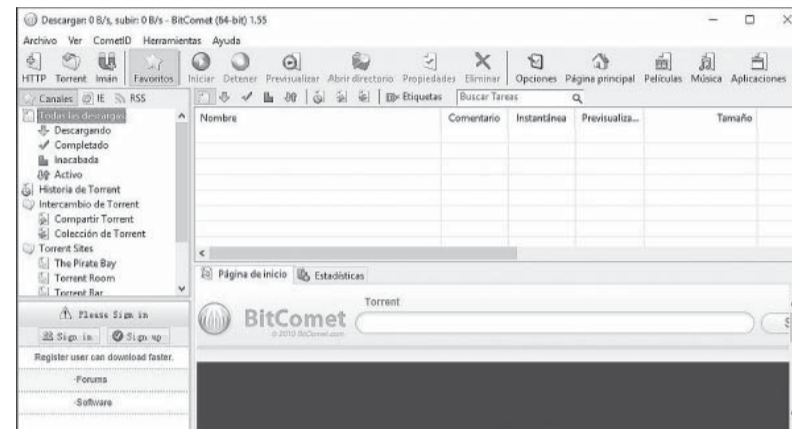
Descargar: 0 B/s, subir: 0 B/s - BitComet (64-bit) 1.55

Archivo Ver CometID Herramientas Ayuda

HTTP Torrent Imán Favoritos Iniciar Detener Previsualizar Abrir directorio Propiedades Eliminar Opciones Página principal Películas Música Aplicaciones

Canales IE RSS

Etiquetas Buscar Tareas

Todas las descargas
Descargando
Completado
Inacabada
Activo
Historia de Torrent
Intercambio de Torrent
Compartir Torrent
Colección de Torrent
Torrent Sites
The Pirate Bay
Torrent Room
Torrent Bar

| Nombre | Comentario | Instantánea | Previsualiza... | Tamaño |
|---|---|---|---|---|

Página de inicio Estadísticas

Please Sign in
Sign in Sign up
Register user can download faster.
Forums
Software

BitComet
© 2010 BitComet.com
Torrent